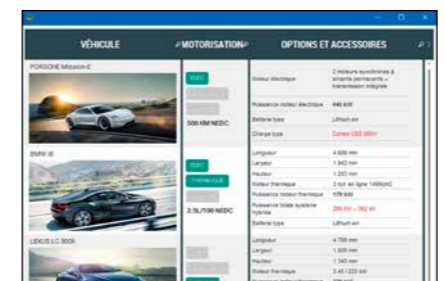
VÉHICULE
MOTORISATION
OPTIONS ET ACCESSOIRES

PORSCHE Mission E
ELEC
500 KM NEDC
Moteur électrique
2 moteurs synchrones à aimants permanents – transmission intégrale
Puissance moteur électrique
440 kW
Batterie type
Lithium ion
Charge type
Combo CSS 800V

BMW i8
ELEC
THERMIQUE
2.3L/100 NEDC
Longueur
4 689 mm
Largeur
1 942 mm
Hauteur
1 293 mm
Moteur thermique
3 cyl. en ligne 1499cm3
Puissance moteur thermique
170 kW
Puissance totale système hybride
266 kW – 362 ch
Batterie type
Lithium ion

LEXUS LC 500h
Longueur
4 760 mm
Largeur
1 920 mm
Hauteur
1 345 mm
Moteur thermique
3.45 l 220 kW
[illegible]